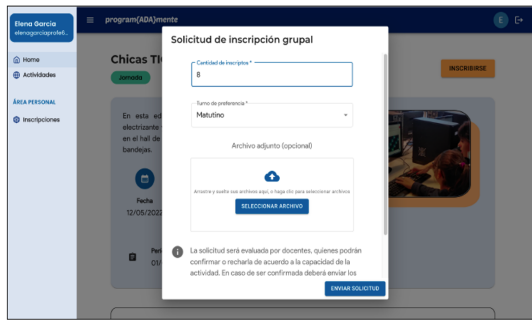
Elena Garcia
elenagarciaprofe8...

Home
Actividades

ÁREA PERSONAL
Inscripciones

program(ADA)mente

E

Chicas TI

Jornada

INSCRIBIRSE

En esta ed
electrizante
en el hall de
bandejas.

Fecha
12/05/202

Peri
01/

Solicitud de inscripción grupal

Cantidad de inscriptos *
8

Turno de preferencia *
Matutino

Archivo adjunto (opcional)

Arrastre y suelte sus archivos aquí, o haga clic para seleccionar archivos

SELECCIONAR ARCHIVO

La solicitud será evaluada por docentes, quienes podrán confirmar o rechazarla de acuerdo a la capacidad de la actividad. En caso de ser confirmada deberá enviar los

ENVIAR SOLICITUD